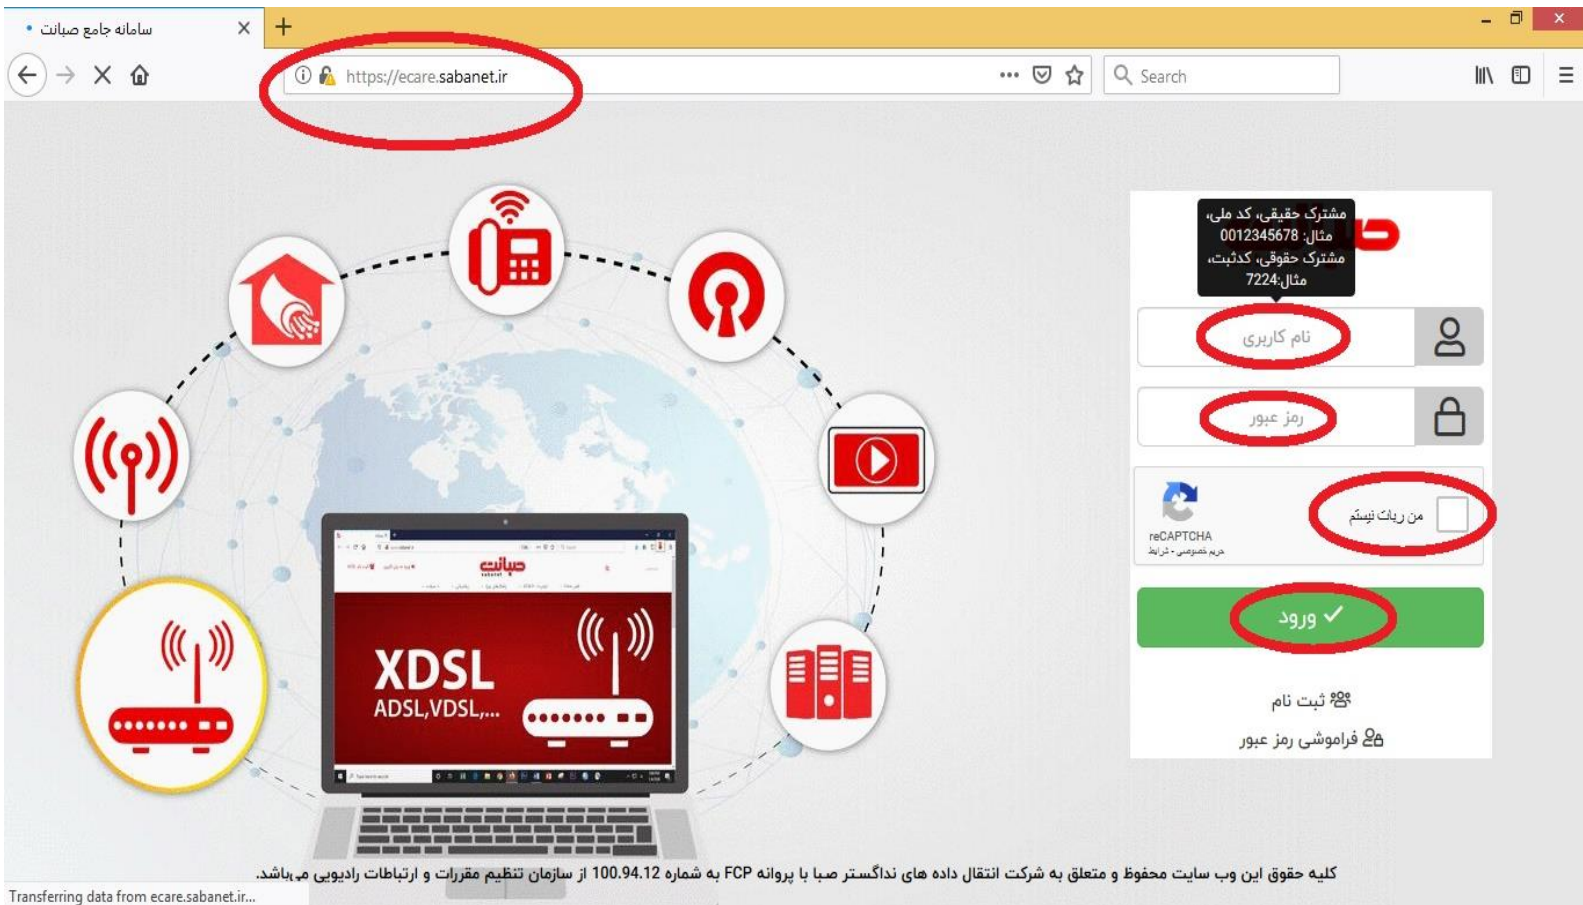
سامانه جامع صبانت •

https://ecare.sabanet.ir

Search

مشترک حقیقی، کد ملی، مثال: 0012345678
مشترک حقوقی، کدثبت، مثال: 7224

نام کاربری

رمز عبور

من ربات نیستم

reCAPTCHA
حریم خصوصی - شرایط

ورود ✓

ثبت نام

فراموشی رمز عبور

XDSL
ADSL,VDSL,...

صبانت

کلیه حقوق این وب سایت محفوظ و متعلق به شرکت انتقال داده های نداگستر صبا با پروانه FCP به شماره 100.94.12 از سازمان تنظیم مقررات و ارتباطات رادیویی می‌باشد.

Transferring data from ecare.sabanet.ir...